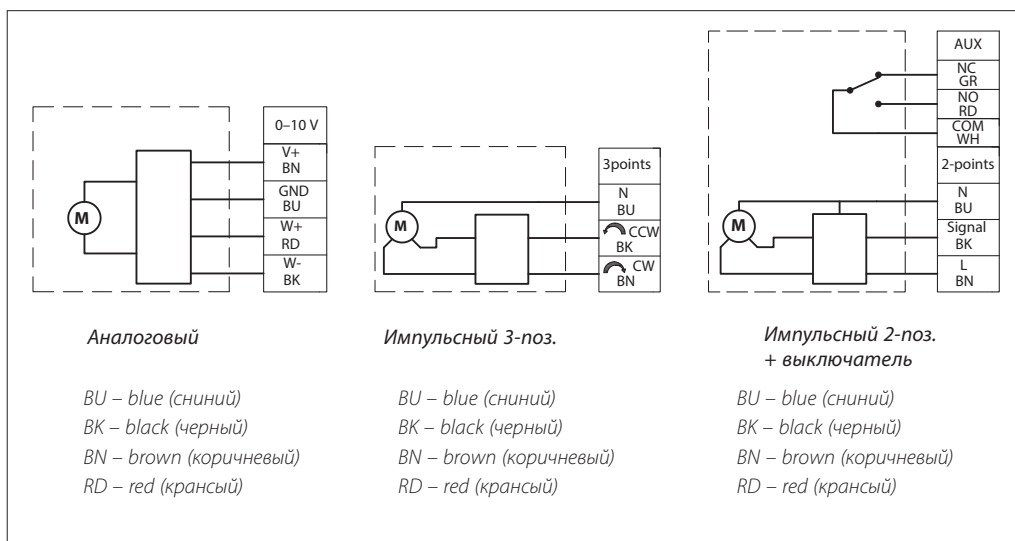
M

0–10 V
V+
BN
GND
BU
W+
RD
W-
BK

Аналоговый

BU – blue (сниний)
BK – black (черный)
BN – brown (коричневый)
RD – red (красный)

M

3points
N
BU
CCW
BK
CW
BN

Импульсный 3-поз.

BU – blue (сниний)
BK – black (черный)
BN – brown (коричневый)
RD – red (красный)

M

AUX
NC
GR
NO
RD
COM
WH
2-points
N
BU
Signal
BK
L
BN

Импульсный 2-поз. + выключатель

BU – blue (сниний)
BK – black (черный)
BN – brown (коричневый)
RD – red (красный)